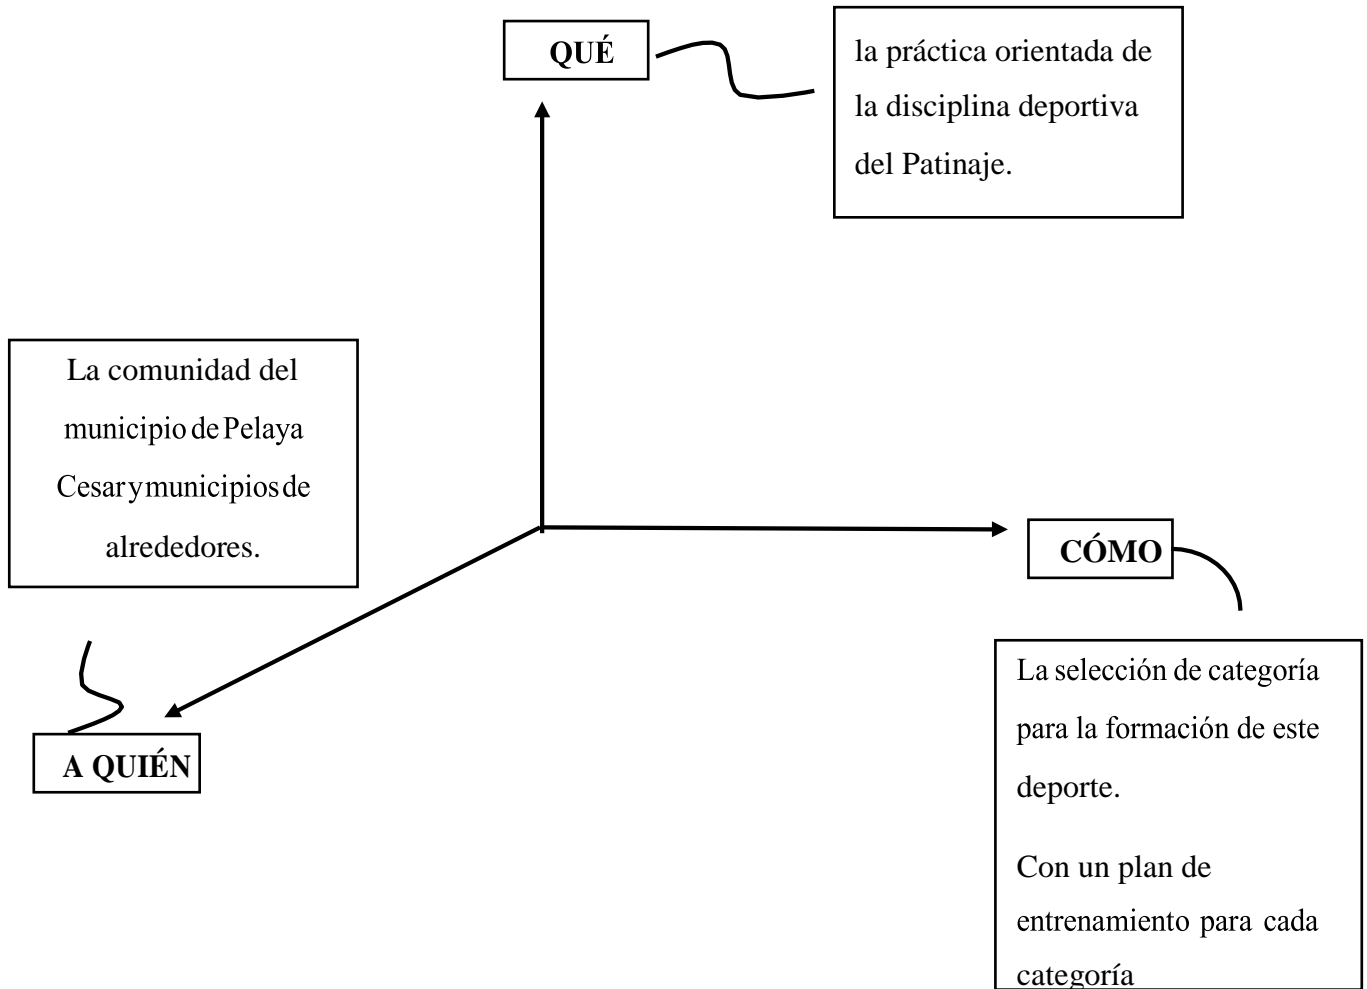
QUÉ

la práctica orientada de la disciplina deportiva del Patinaje.

La comunidad del municipio de Pelaya Cesar y municipios de alrededores.

CÓMO

A QUIÉN

La selección de categoría para la formación de este deporte.

Con un plan de entrenamiento para cada categoría